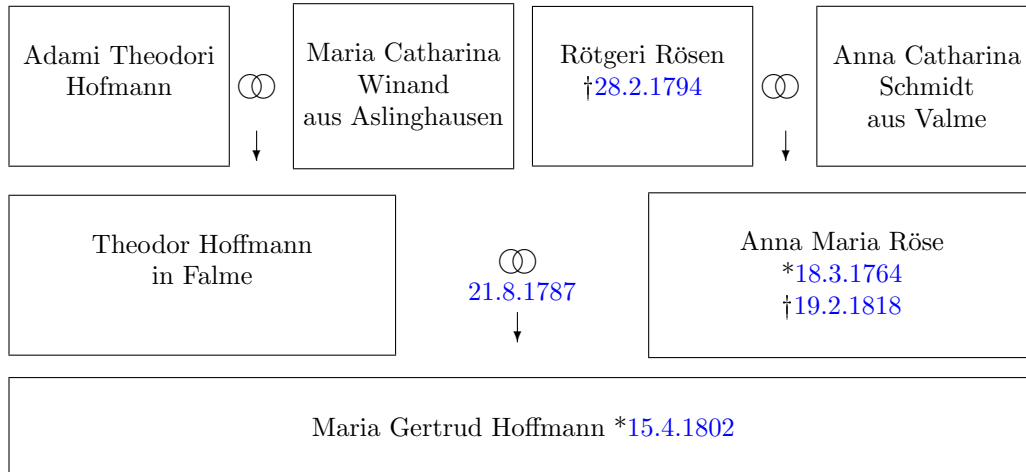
Adami Theodori Hofmann

ⓞ

Maria Catharina Winand aus Aslinghausen

Rötgeri Rösen †28.2.1794

ⓞ

Anna Catharina Schmidt aus Valme

Theodor Hoffmann in Falme

ⓞ 21.8.1787

Anna Maria Röse *18.3.1764 †19.2.1818

Maria Gertrud Hoffmann *15.4.1802